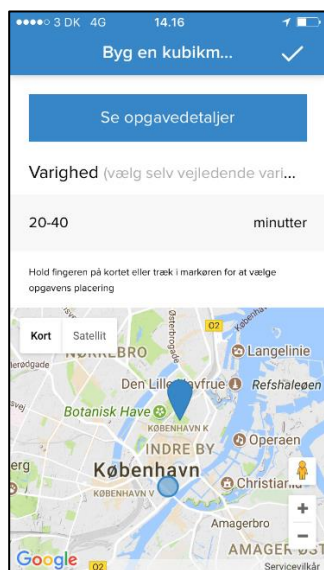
●●●●○ 3 DK 4G 14.16

Byg en kubikm...

Se opgavedetaljer

Varighed (vælg selv vejledende vari...

20-40 minutter

Hold fingeren på kortet eller træk i markøren for at vælge opgavens placering

Kort Satellit

Østerbrogade

O2

NØRREBRO

Langelinie

Den Lille Havfrue

Refshaleøen

Botanisk Have

KØBENHAVN K

INDRE BY

Operaen

København

Christiania

KØBENHAVN V

Amagerbro

AMAGER ØST

Google

O2

Servicevilkår